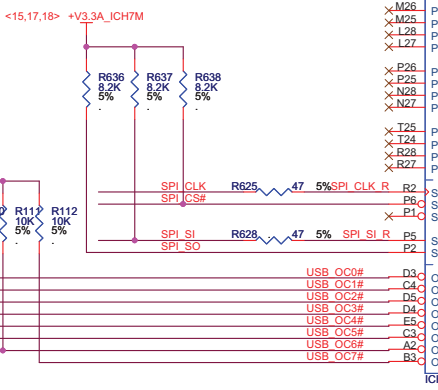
<15,17,18> +V3.3A_ICH7M

R636 8.2K 5%
R637 8.2K 5%
R638 8.2K 5%

R11 10K 5%
R112 10K 5%

SPI_CLK R625 47 5% SPI_CLK_R
SPI_CS#
SPI_SI R628 47 5% SPI_SI_R
SPI_SO

USB_OC0#
USB_OC1#
USB_OC2#
USB_OC3#
USB_OC4#
USB_OC5#
USB_OC6#
USB_OC7#

M26 P
M25 P
L28 P
L27 P
P26 P
P25 P
N28 P
N27 P
T25 P
T24 P
R28 P
R27 P
R2 S
P6 S
P1 S
P5 S
P2 S
D3 O
C4 O
D5 O
D4 O
E5 O
C3 O
A2 O
B3 O
ICH